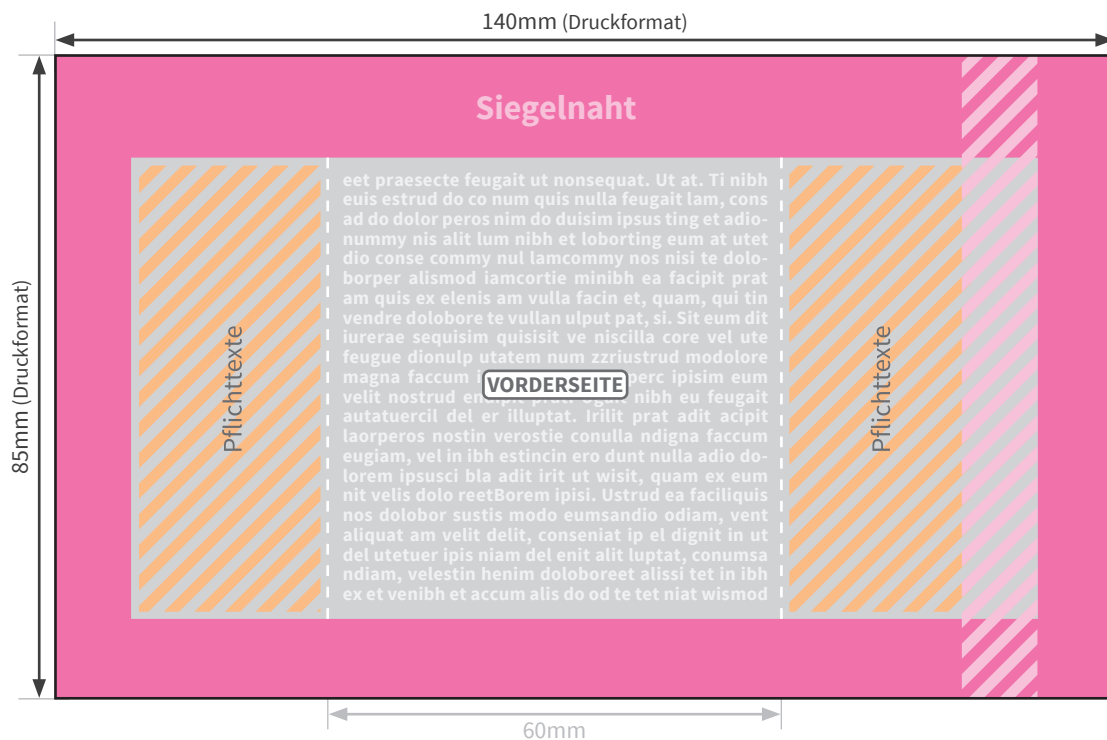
140mm (Druckformat)

Siegelnaht

85mm (Druckformat)

Pflichttexte

eet praesecte feugait ut nonsequat. Ut at. Ti nibh euis estrud do co num quis nulla feugait lam, cons ad do dolor peros nim do duisim ipsus ting et adionummy nis alit lum nibh et loborting eum at utet dio conse commy nul lamcommy nos nisi te doloborper alismod iamcortie minibh ea facipit prat am quis ex elenis am vulla facin et, quam, qui tin vendre dolobore te vullan ulput pat, si. Sit eum dit iurerae sequisim quisisit ve niscilla core vel ute feugue dionulp utatem num zzriustrud modolore magna faccum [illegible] perc ipisim eum velit nostrud e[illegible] nibh eu feugait autatuercil del er illuptat. Irilit prat adit acipit laorperos nostin verostie conulla ndigna faccum eugiam, vel in ibh estincin ero dunt nulla adio dolorem ipsusci bla adit irit ut wisit, quam ex eum nit velis dolo reetBorem ipisi. Ustrud ea faciliquis nos dolobor sustis modo eumsandio odiam, vent aliquat am velit delit, conseniat ip el dignit in ut del utetuer ipis niam del enit alit luptat, conumsa ndiam, velestin henim doloboreet alissi tet in ibh ex et venibh et accum alis do od te tet niat wismod

VORDERSEITE

Pflichttexte

60mm